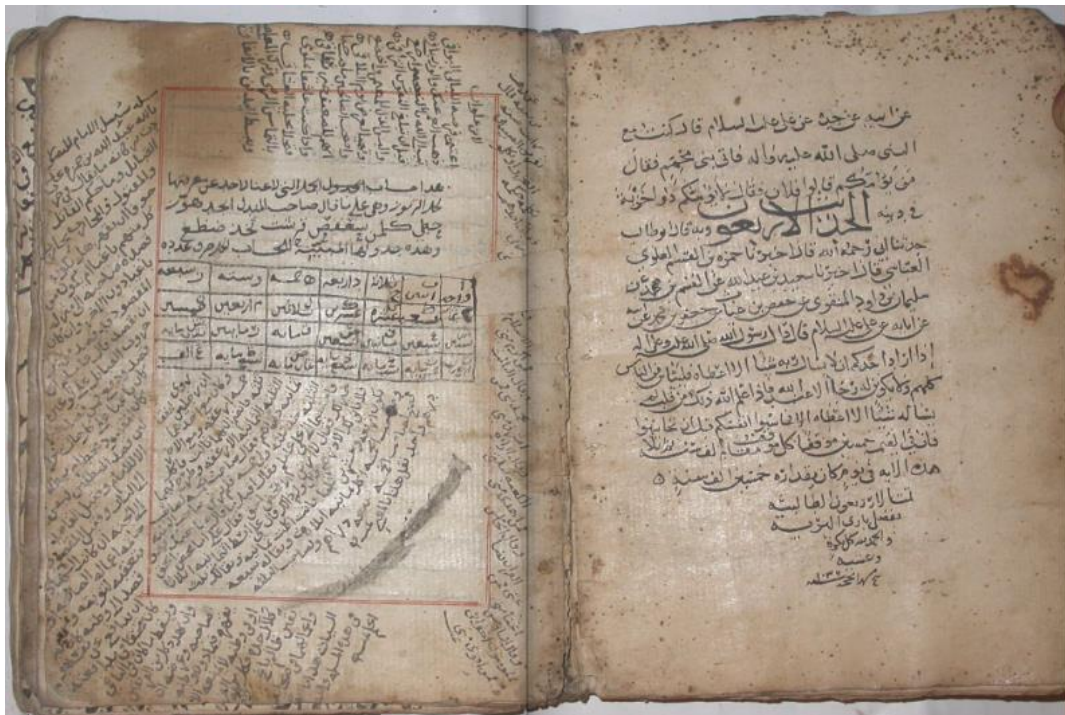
عن ابيه عن جده عن علي عليه السلام قال كنت مع النبي صلى الله عليه وآله فاتى بني مخزوم فقال من تولون امركم قالوا فلان قال لا تولونكم ذو الحرمة في دينه

الحديث الاربعون

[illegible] قال اخبرنا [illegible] العلوي العتابي قال اخبرنا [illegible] عبد الله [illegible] سليمان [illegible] جعفر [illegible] عن ابائه عن علي عليه السلام قال قال رسول الله صلى الله عليه وآله اذا ازداد احدكم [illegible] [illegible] الناس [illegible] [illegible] الله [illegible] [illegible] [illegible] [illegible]

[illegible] في كل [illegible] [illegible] ٥

تمت الاربعون الطالبية
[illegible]
والحمد لله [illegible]
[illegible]

هذا حساب الجدول الذي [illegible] لعدد الاحد عشر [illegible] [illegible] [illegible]
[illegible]
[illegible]

| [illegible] | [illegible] | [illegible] | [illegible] | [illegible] | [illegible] | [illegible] |
|---|---|---|---|---|---|---|
| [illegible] | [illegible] | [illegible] | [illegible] | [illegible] | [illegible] | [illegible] |
| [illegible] | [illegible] | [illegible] | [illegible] | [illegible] | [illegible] | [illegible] |
| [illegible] | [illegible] | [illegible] | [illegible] | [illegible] | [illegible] | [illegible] |

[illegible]